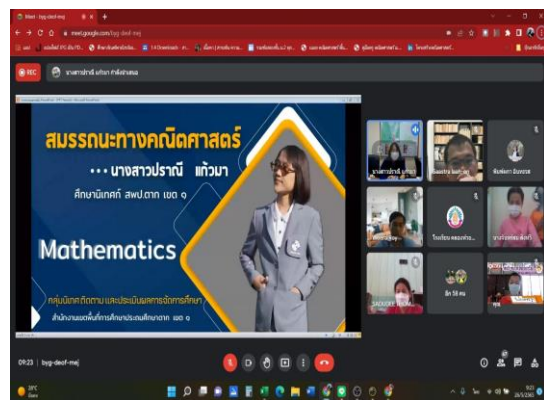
Meet - bgg-deof-mej

meet.google.com/bgg-deof-mej

REC

นางสาวปราณี แก้วมา กำลังนำเสนอ

สมรรถนะทางคณิตศาสตร์

นางสาวปราณี แก้วมา

ศึกษานิเทศก์ สพป.ตาก เขต ๑

Mathematics

กลุ่มนิเทศ ติดตาม และประเมินผลการจัดการศึกษา

สำนักงานเขตพื้นที่การศึกษาประถมศึกษาตาก เขต ๑

นางสาวปราณี แก้วมา

พิมพ์ชนก มีแนวทาง

โรงเรียน

อีก 38 คน

09:23 | bgg-deof-mej